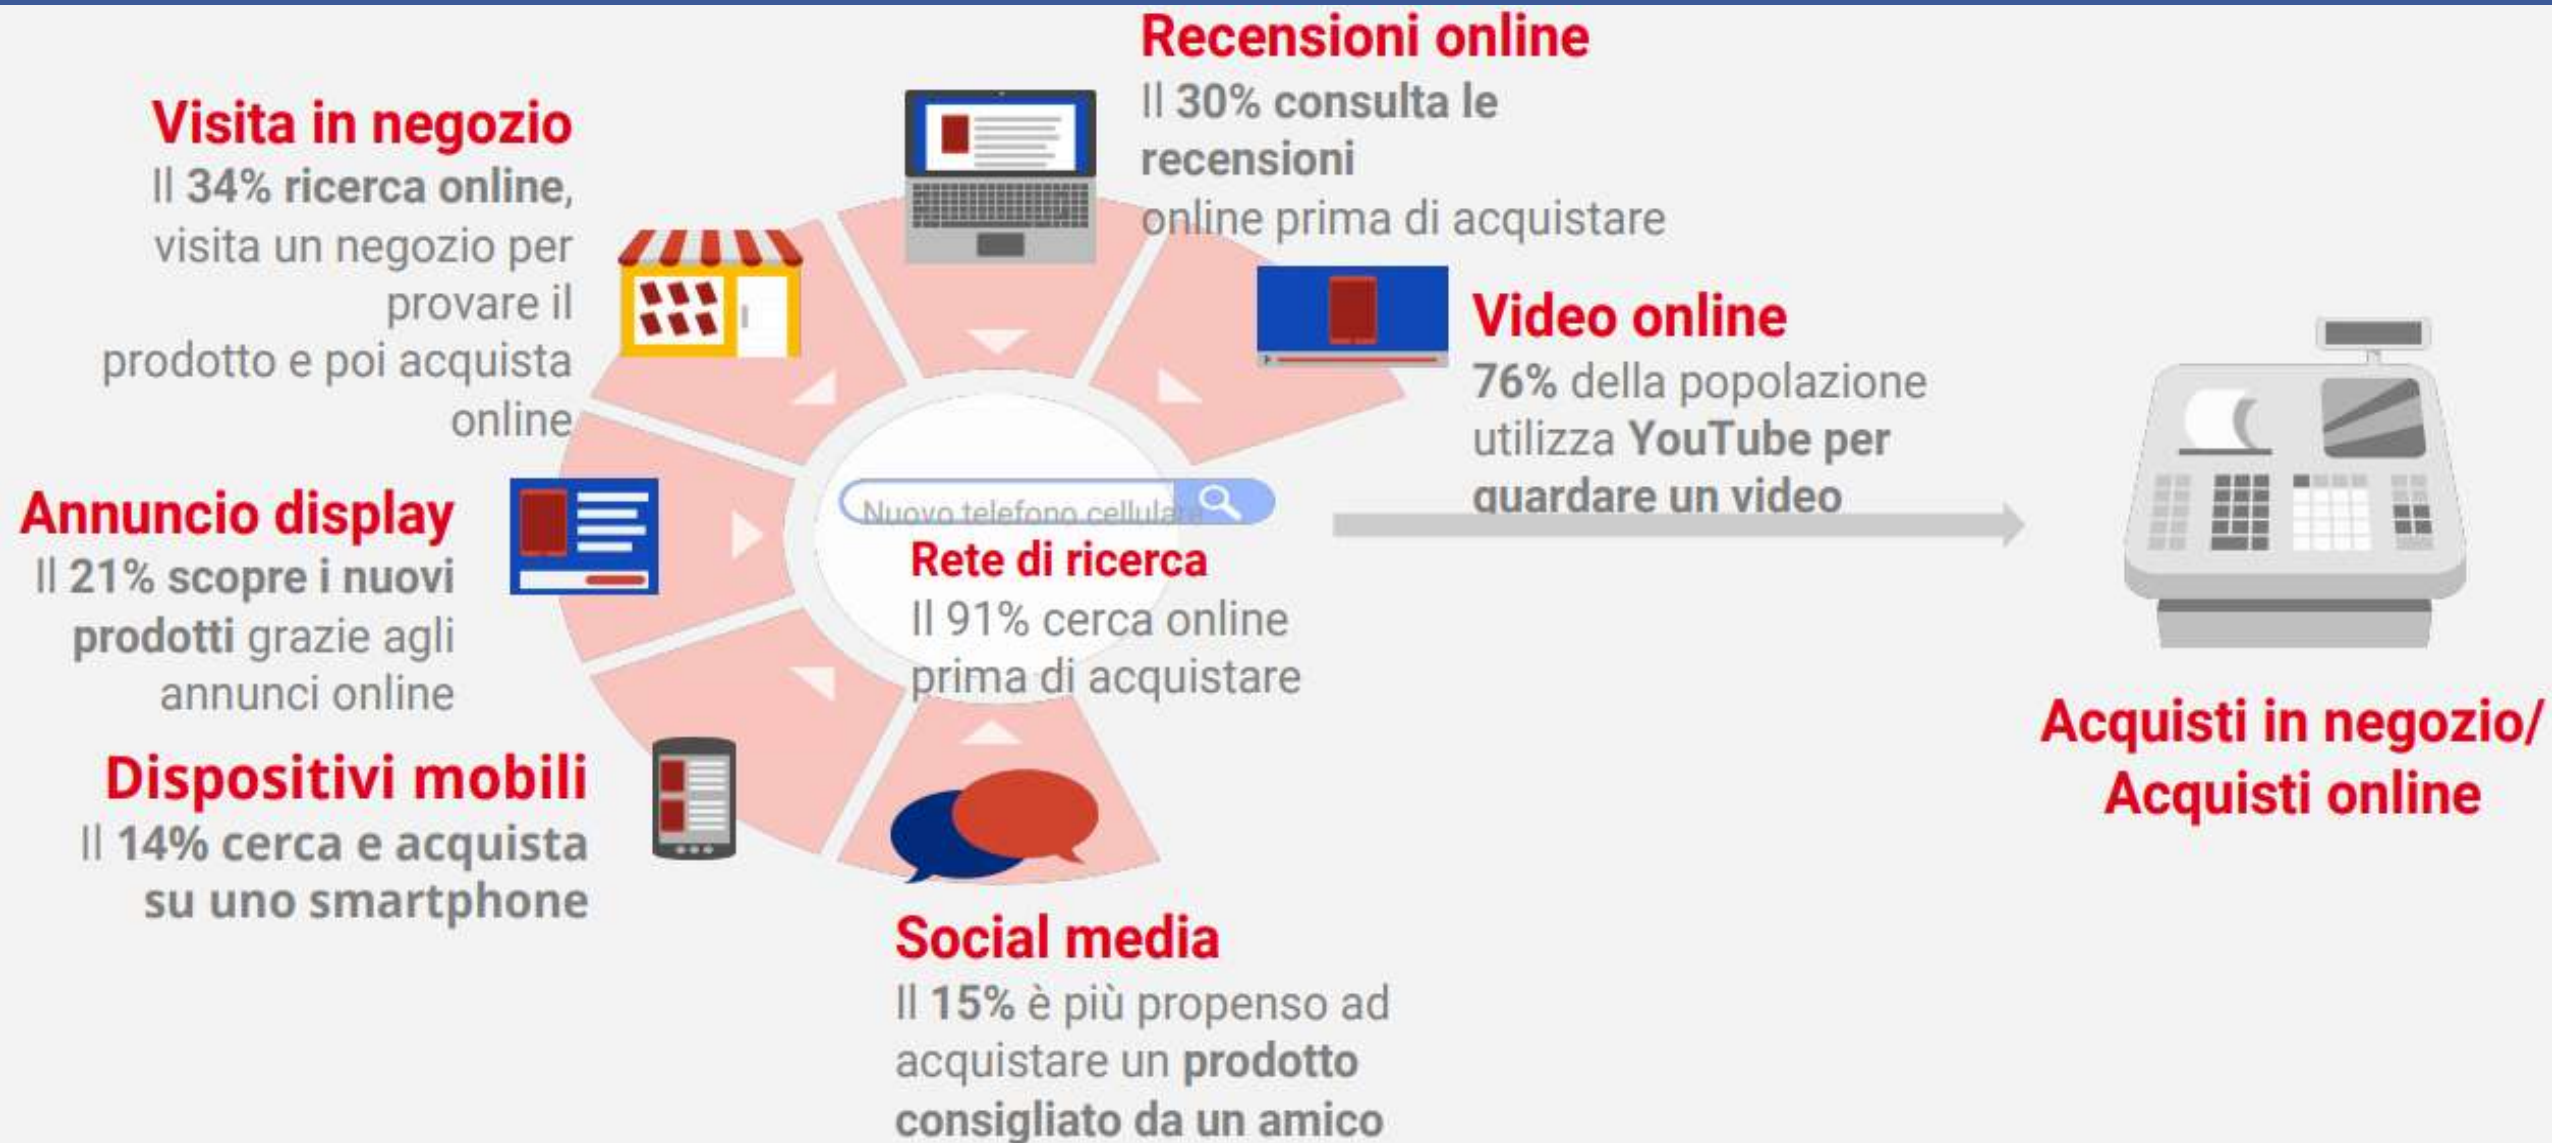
Visita in negozio
Il 34% ricerca online, visita un negozio per provare il prodotto e poi acquista online

Recensioni online
Il 30% consulta le recensioni online prima di acquistare

Video online
76% della popolazione utilizza YouTube per guardare un video

Annuncio display
Il 21% scopre i nuovi prodotti grazie agli annunci online

Nuovo telefono cellulare

Rete di ricerca
Il 91% cerca online prima di acquistare

Dispositivi mobili
Il 14% cerca e acquista su uno smartphone

Social media
Il 15% è più propenso ad acquistare un prodotto consigliato da un amico

Acquisti in negozio/
Acquisti online